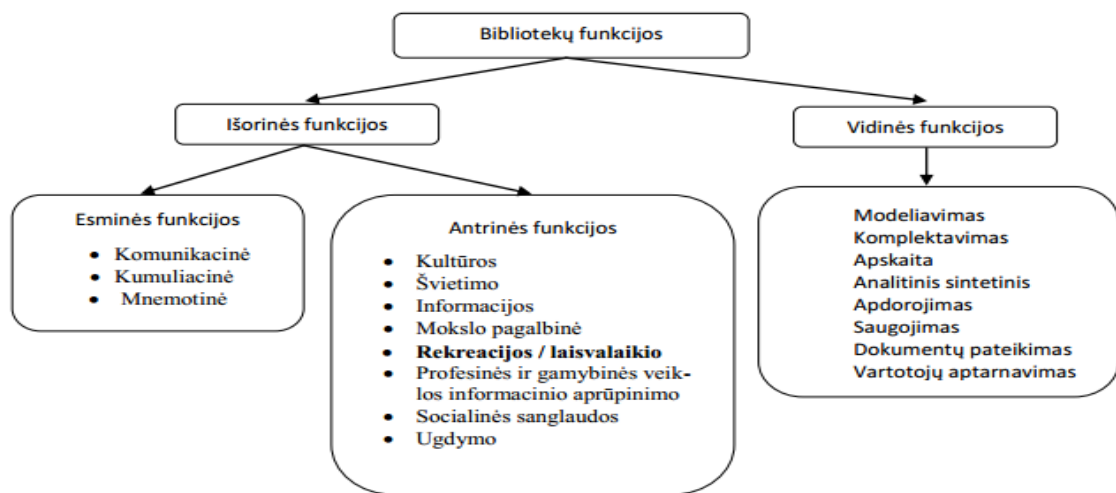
Bibliotekų funkcijos

Išorinės funkcijos

Vidinės funkcijos

Esminės funkcijos
- Komunikacinė
- Kumuliacinė
- Mnemotinė

Antrinės funkcijos
- Kultūros
- Švietimo
- Informacijos
- Mokslo pagalbinė
- **Rekreacijos / laisvalaikio**
- Profesinės ir gamybinės veiklos informacinio aprūpinimo
- Socialinės sanglaudos
- Ugdymo

Modeliavimas
Komplektavimas
Apskaita
Analitinis sintetinis
Apdorojimas
Saugojimas
Dokumentų pateikimas
Vartotojų aptarnavimas